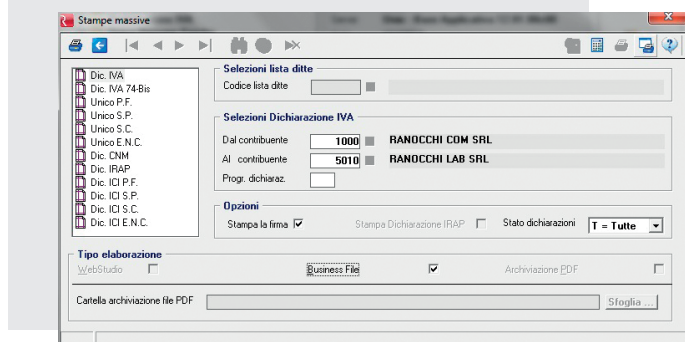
Stampe massive

Dic. IVA
Dic. IVA 74-Bis
Unico P.F.
Unico S.P.
Unico S.C.
Unico E.N.C.
Dic. CNM
Dic. IRAP
Dic. ICI P.F.
Dic. ICI S.P.
Dic. ICI S.C.
Dic. ICI E.N.C.

Selezioni lista ditte
Codice lista ditte

Selezioni Dichiarazione IVA
Dal contribuente 1000 RANOCCHI COM SRL
Al contribuente 5010 RANOCCHI LAB SRL
Progr. dichiaraz.

Opzioni
Stampa la firma ☑ Stampa Dichiarazione IRAP ☐ Stato dichiarazioni T = Tutte

Tipo elaborazione
WebStudio ☐ Business File ☑ Archiviazione PDF ☐

Cartella archiviazione file PDF Sfoglia ...